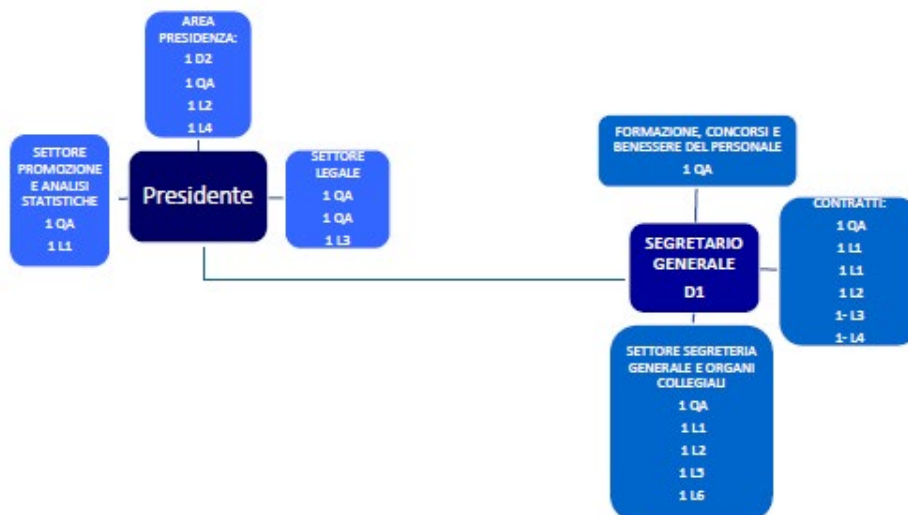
AREA PRESIDENZA:
1 D2
1 QA
1 L2
1 L4

SETTORE PROMOZIONE E ANALISI STATISTICHE
1 QA
1 L1

Presidente

SETTORE LEGALE
1 QA
1 QA
1 L3

FORMAZIONE, CONCORSI E BENESSERE DEL PERSONALE
1 QA

SEGRETARIO GENERALE
D1

CONTRATTI:
1 QA
1 L1
1 L1
1 L2
1- L3
1- L4

SETTORE SEGRETERIA GENERALE E ORGANI COLLEGIALI
1 QA
1 L1
1 L2
1 L5
1 L6